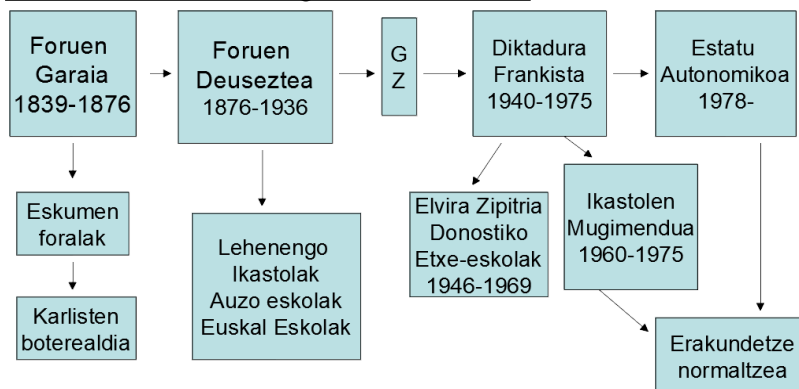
Foruen Garaia 1839-1876

Foruen Deuseztea 1876-1936

G Z

Diktadura Frankista 1940-1975

Estatu Autonomikoa 1978-

Eskumen foralak

Karlisten boterealdia

Lehenengo Ikastolak Auzo eskolak Euskal Eskolak

Elvira Zipitria Donostiko Etxe-eskolak 1946-1969

Ikastolen Mugimendua 1960-1975

Erakundetze normaltzea